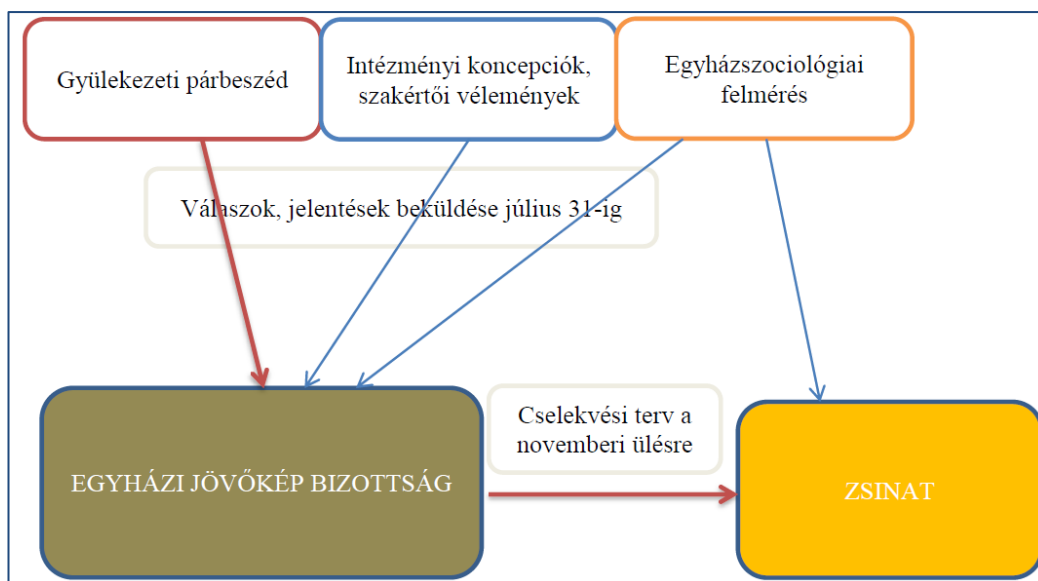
Gyülekezeti párbeszéd

Intézményi koncepciók, szakértői vélemények

Egyházszociológiai felmérés

Válaszok, jelentések beküldése július 31-ig

EGYHÁZI JÖVŐKÉP BIZOTTSÁG

Cselekvési terv a novemberi ülésre

ZSINAT